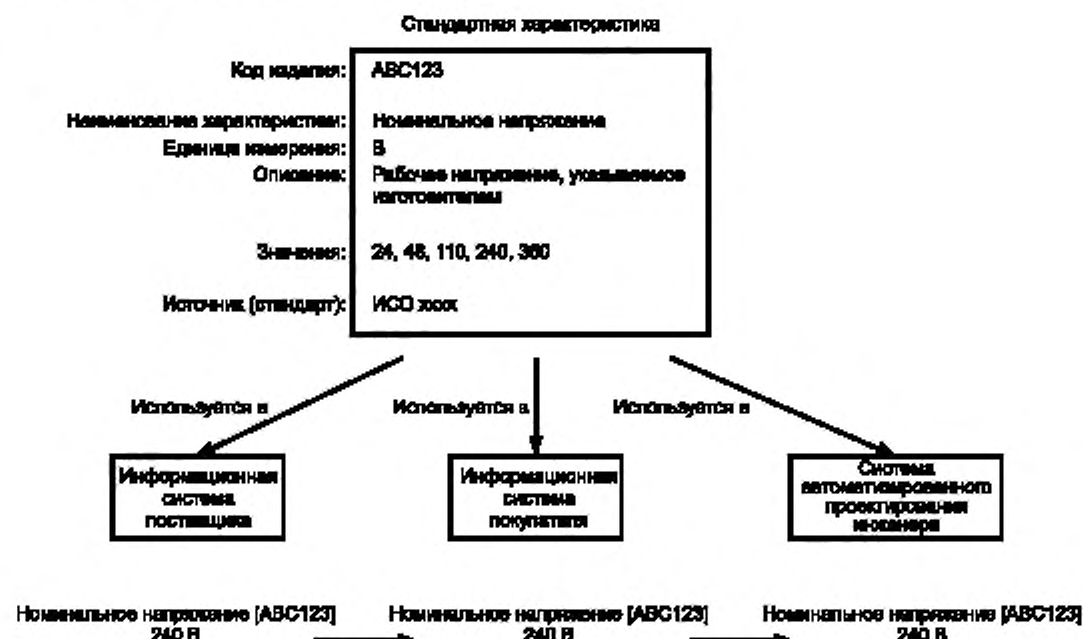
Стандартная характеристика

Код изделия: ABC123

Наименование характеристики: Номинальное напряжение
Единица измерения: В
Описание: Рабочее напряжение, указываемое изготовителем

Значения: 24, 48, 110, 240, 360

Источник (стандарт): ИСО xxxx

Используется в

Используется в

Используется в

Информационная система поставщика

Информационная система покупателя

Система автоматизированного проектирования инженера

Номинальное напряжение [ABC123] 240 В

Номинальное напряжение [ABC123] 240 В

Номинальное напряжение [ABC123] 240 В